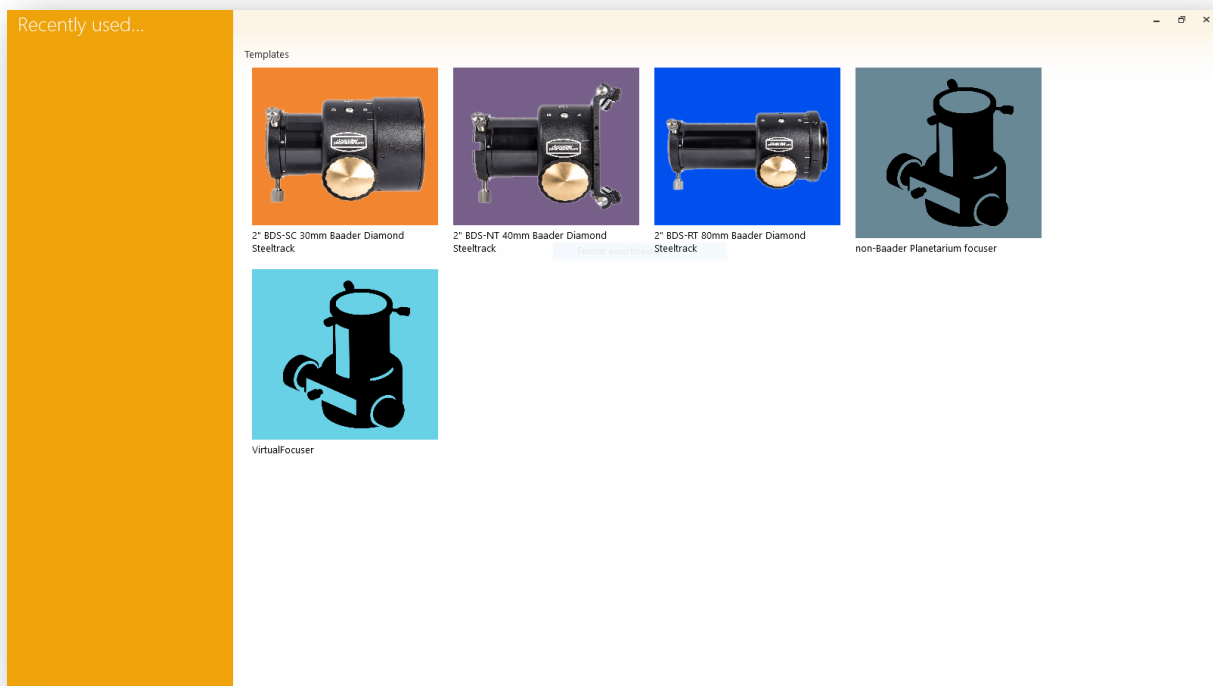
Recently used...

Templates

2" BDS-SC 30mm Baader Diamond Steeltrack

2" BDS-NT 40mm Baader Diamond Steeltrack

2" BDS-RT 80mm Baader Diamond Steeltrack

non-Baader Planetarium focuser

VirtualFocuser

Fenster ausschneiden